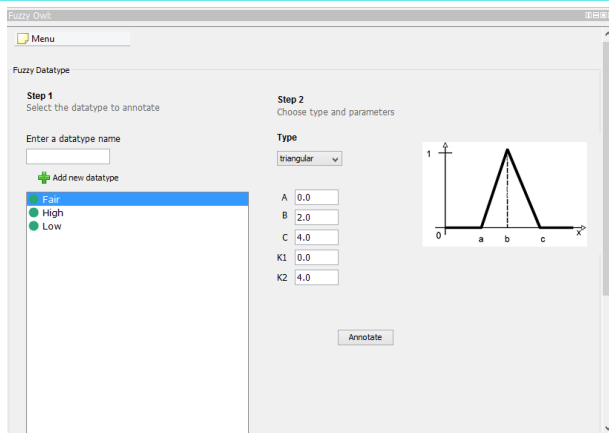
Fuzzy Owl

Menu

Fuzzy Datatype

Step 1
Select the datatype to annotate

Enter a datatype name

Add new datatype

Fair
High
Low

Step 2
Choose type and parameters

Type
triangular

A 0.0
B 2.0
C 4.0
K1 0.0
K2 4.0

1
0
a
b
c
x

Annotate